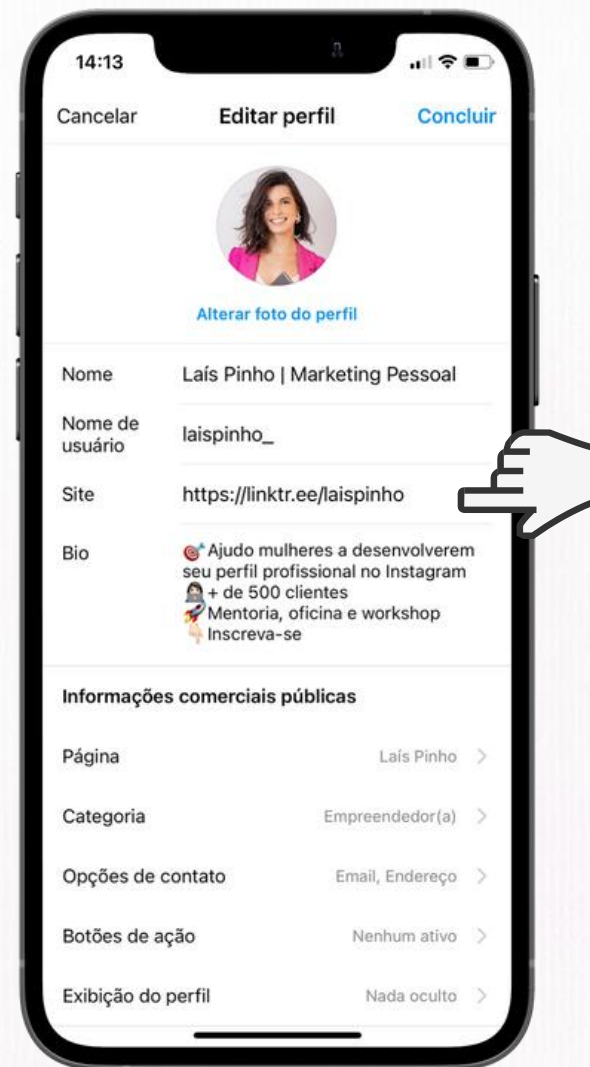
14:13

Cancelar Editar perfil Concluir

Alterar foto do perfil

Nome Laís Pinho | Marketing Pessoal

Nome de usuário laispinho_

Site https://linktr.ee/laispinho

Bio 🎯 Ajudo mulheres a desenvolverem seu perfil profissional no Instagram
👩‍💻 + de 500 clientes
🚀 Mentoria, oficina e workshop
👇 Inscreva-se

Informações comerciais públicas

Página Laís Pinho >

Categoria Empreendedor(a) >

Opções de contato Email, Endereço >

Botões de ação Nenhum ativo >

Exibição do perfil Nada oculto >